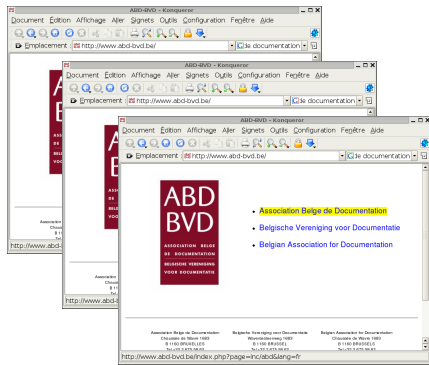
ABD-BVD - Konqueror
Document Édition Affichage Aller Signets Outils Configuration Fenêtre Aide
Emplacement http://www.abd-bvd.be/
Je documentation
AB
BE
Association
Chaussée
B-1160
http://www.abd-bv

ABD-BVD - Konqueror
Document Édition Affichage Aller Signets Outils Configuration Fenêtre Aide
Emplacement http://www.abd-bvd.be/
le documentation
AB
BE
Associatio
Chauss
B-116
http://www.abd-be

ABD-BVD - Konqueror
Document Édition Affichage Aller Signets Outils Configuration Fenêtre Aide
Emplacement http://www.abd-bvd.be/
de documentation

ABD
BVD
ASSOCIATION BELGE DE DOCUMENTATION
BELGISCHE VERENIGING VOOR DOCUMENTATIE

Association Belge de Documentation
Belgische Vereniging voor Documentatie
Belgian Association for Documentation

Association Belge de Documentation
Chaussée de Wavre 1683
B-1160 BRUXELLES
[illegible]

Belgische Vereniging voor Documentatie
Waversesteenweg 1683
B-1160 BRUSSEL
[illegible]

Belgian Association for Documentation
Chaussée de Wavre 1683
B-1160 BRUSSELS
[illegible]

http://www.abd-bvd.be/index.php?page=inc/abd&lang=fr